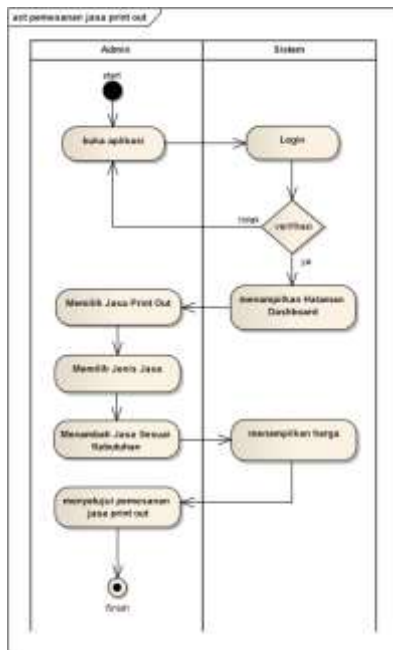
act pemesanan jasa print out

Admin

Sistem

start

buka aplikasi

Login

verifikasi

tidak

ya

Memilih Jasa Print Out

menampilkan Halaman Dashboard

Memilih Jenis Jasa

Menambah Jasa Sesuai Kebutuhan

menampilkan harga

menyetujui pemesanan jasa print out

finish